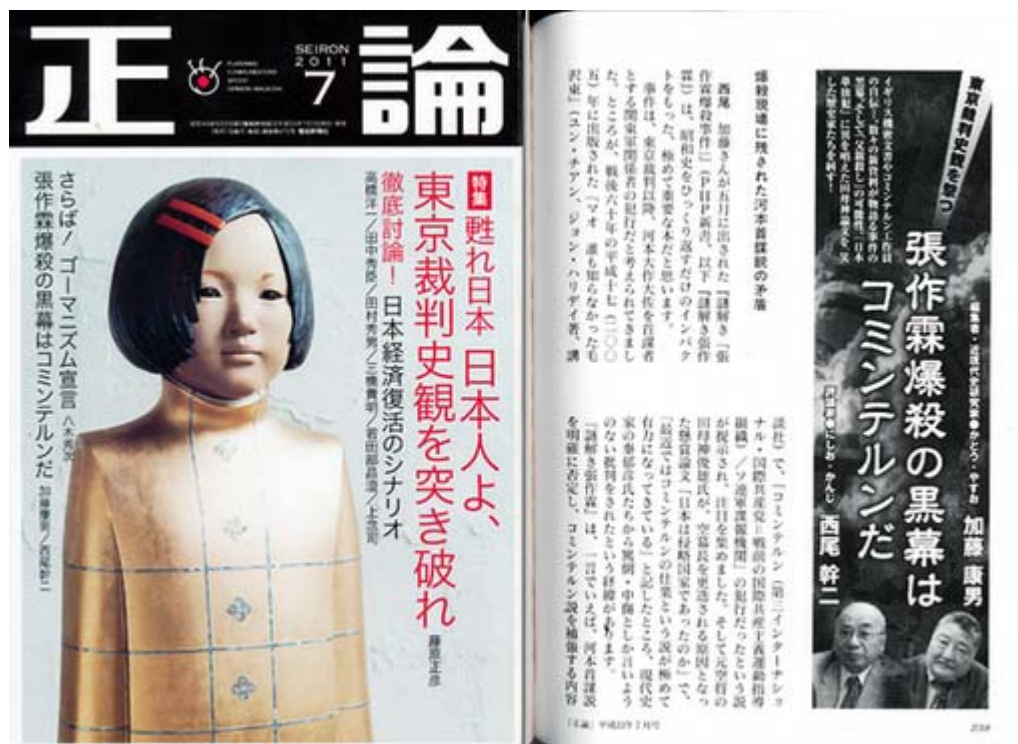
正論

SEIRON 2011 7

特集 甦れ日本 日本人よ、東京裁判史観を突き破れ

藤原正彦

徹底討論! 日本経済復活のシナリオ

高橋洋一/田中秀臣/田村秀男/三橋貴明/吉田康昌/上念司

さらば! ゴーマニズム宣言 八木秀次

張作霖爆殺の黒幕はコミンテルンだ 加藤康男/西尾幹二

東京裁判史観を撃つ

イギリス情報文書やコミンテルン工作員の自伝、数々の新資料が物語る事件の黒幕とは。

張作霖爆殺の黒幕はコミンテルンだ

編集者・近現代史研究家●かとう・やすお
加藤康男

評論家●にしお・かんじ
西尾幹二

爆殺現場に残された河本首謀説の矛盾

西尾 加藤さんが五月に出された『謎解き「張作霖爆殺事件」』(PHP新書、以下『謎解き張作霖』)は、昭和史をひっくり返すだけのインパクトをもった、極めて重要な本だと思います。

事件は、東京裁判以降、河本大作大佐を首謀者とする関東軍謀略の総仕上げと考えられてきました。ところが、戦後六十年の平成十七(二〇〇五)年に出版された『マオ 誰も知らなかった毛沢東』(ユン・チアン、ジョン・ハリデイ著、講談社)で、「コミンテルン(第三インターナショナル・国際共産党)戦前の国際共産主義運動指導組織)」ソ連軍諜報機関」の犯行だったという説が提示され、注目を集めました。そして元空幕長の田母神俊雄氏が、空幕長を更迭される原因となった懸賞論文「日本は侵略国家であったのか」で、「最近ではコミンテルンの仕業という説が極めて有力になってきている」と記したところ、現代史家の秦郁彦氏たちから異論・中傷としか言いようのない批判を浴びたという経緯があります。

『謎解き張作霖』は、一言でいえば、河本首謀説を明確に否定し、コミンテルン説を補強する内容

「正論」平成23年7月号

239